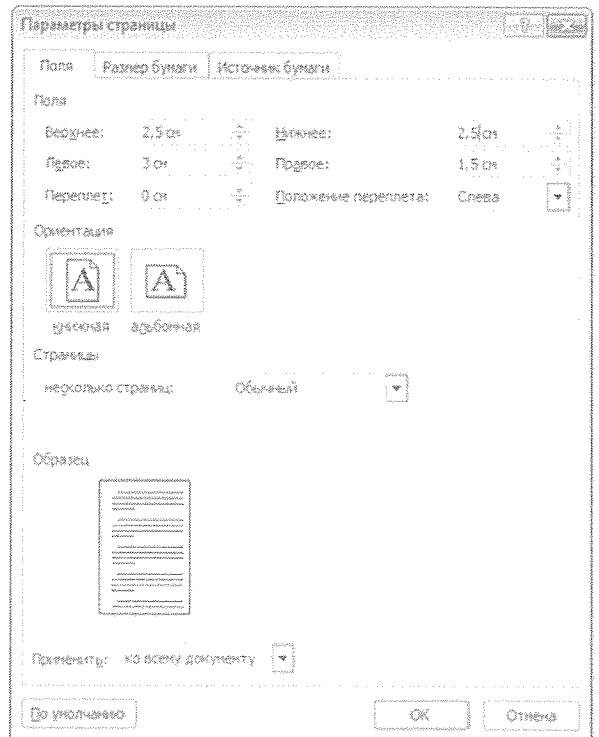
Параметры страницы

Поля | Размер бумаги | Источник бумаги

Поля

Верхнее: 2,5 см
Нижнее: 2,5 см
Левое: 3 см
Правое: 1,5 см
Переплет: 0 см
Положение переплета: Слева

Ориентация

A книжная
A альбомная

Страницы

несколько страниц: Обычный

Образец

Применить: ко всему документу

По умолчанию

ОК
Отмена